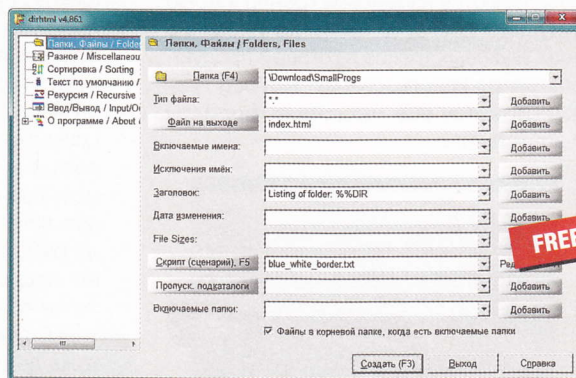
dirhtml v4.861

Папки, Файлы / Folde
Разное / Miscellaneou
Сортировка / Sorting
Текст по умолчанию /
Рекурсия / Recursive
Ввод/Вывод / Input/O
О программе / About

Папки, Файлы / Folders, Files

Папка (F4) | \Download\SmallProgs
Тип файла: | *.* | Добавить
Файл на выходе | index.html | Добавить
Включаемые имена: | | Добавить
Исключения имён: | | Добавить
Заголовок: | Listing of folder: %%DIR | Добавить
Дата изменения: | | Добавить
File Sizes: | |
Скрипт (сценарий), F5 | blue_white_border.txt | Ред
Пропуск. подкаталоги | | Добавить
Включаемые папки: | | Добавить

Файлы в корневой папке, когда есть включаемые папки

Создать (F3) | Выход | Справка

FREE